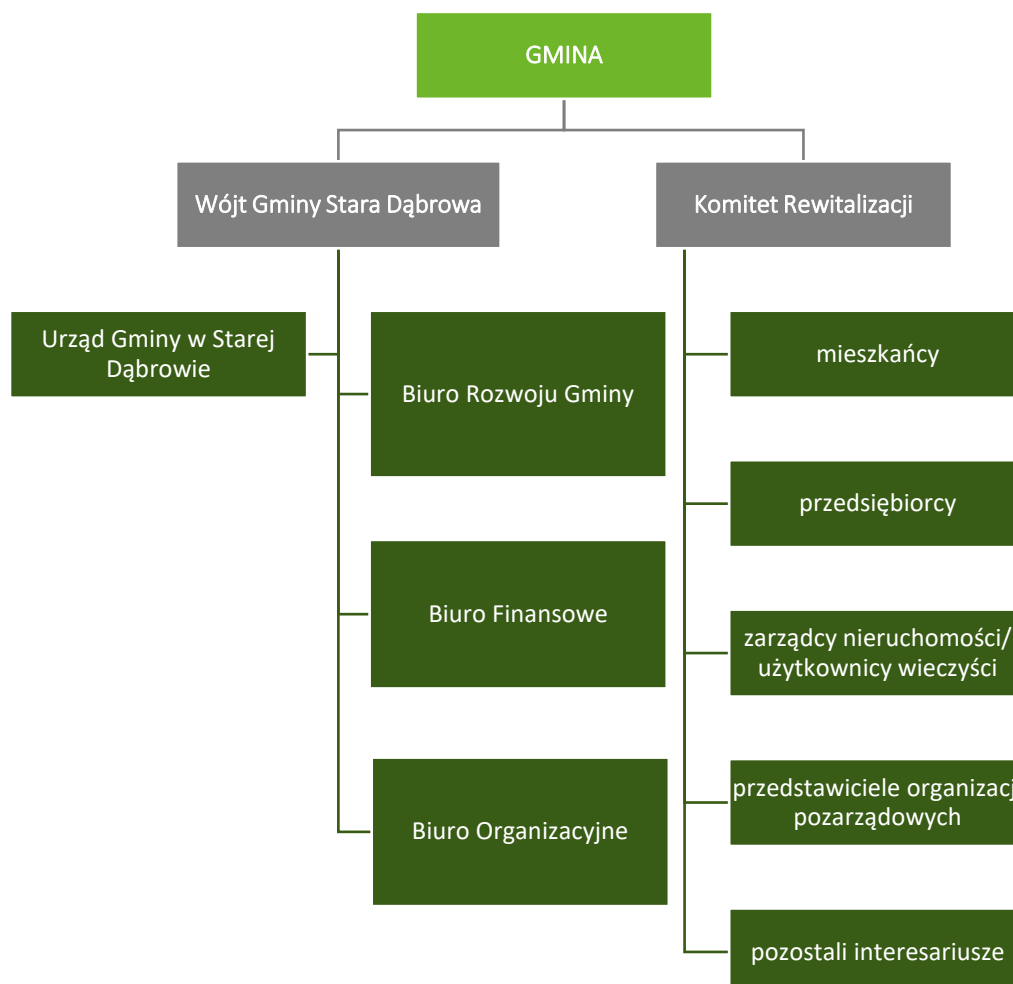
GMINA

Wójt Gminy Stara Dąbrowa

Komitet Rewitalizacji

Urząd Gminy w Starej Dąbrowie

Biuro Rozwoju Gminy

Biuro Finansowe

Biuro Organizacyjne

mieszkańcy

przedsiębiorcy

zarządcy nieruchomości/ użytkownicy wieczyści

przedstawiciele organizacj pozarządowych

pozostali interesariusze